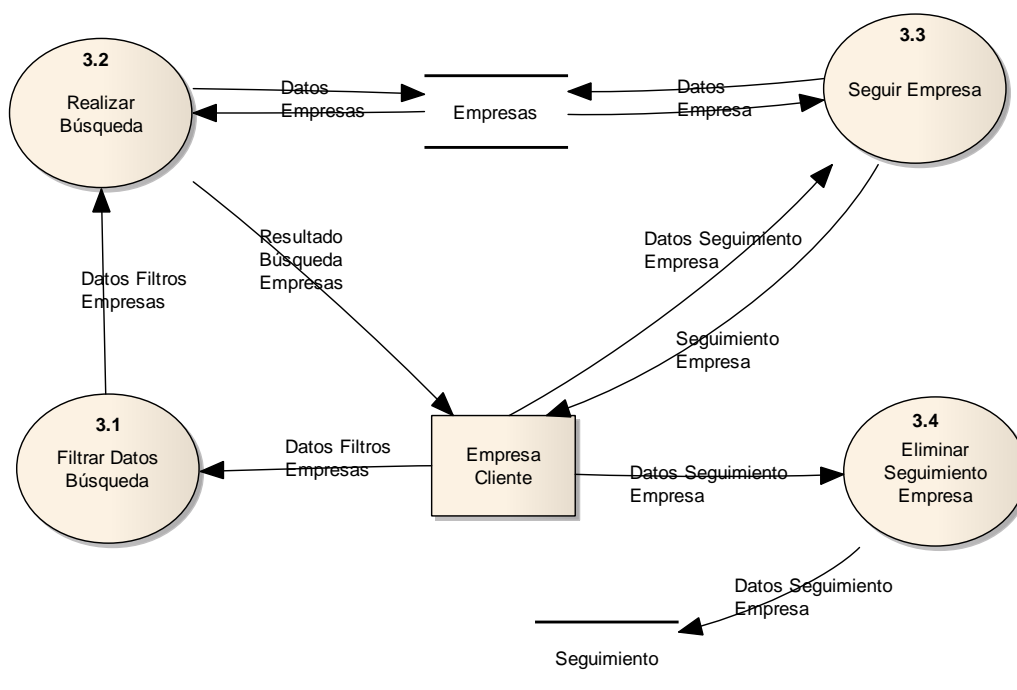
3.2
Realizar Búsqueda

Datos Empresas

Empresas

Datos Empresa

3.3
Seguir Empresa

Resultado Búsqueda Empresas

Datos Filtros Empresas

Datos Seguimiento Empresa

Seguimiento Empresa

3.1
Filtrar Datos Búsqueda

Datos Filtros Empresas

Empresa Cliente

Datos Seguimiento Empresa

3.4
Eliminar Seguimiento Empresa

Datos Seguimiento Empresa

Seguimiento